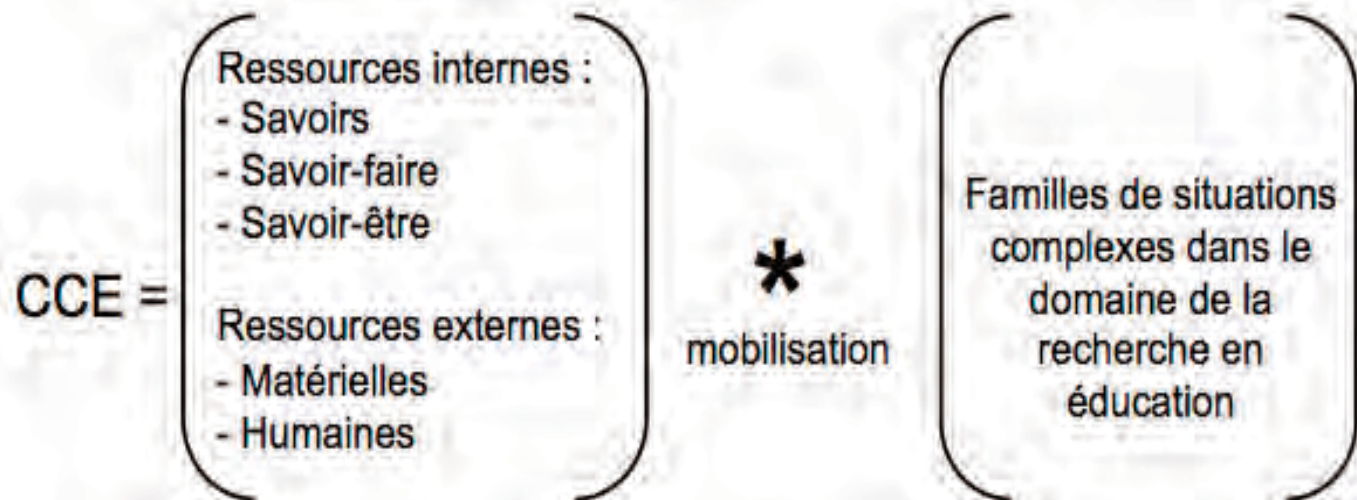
CCE =

Ressources internes :
- Savoirs
- Savoir-faire
- Savoir-être

Ressources externes :
- Matérielles
- Humaines

*
mobilisation

Familles de situations complexes dans le domaine de la recherche en éducation